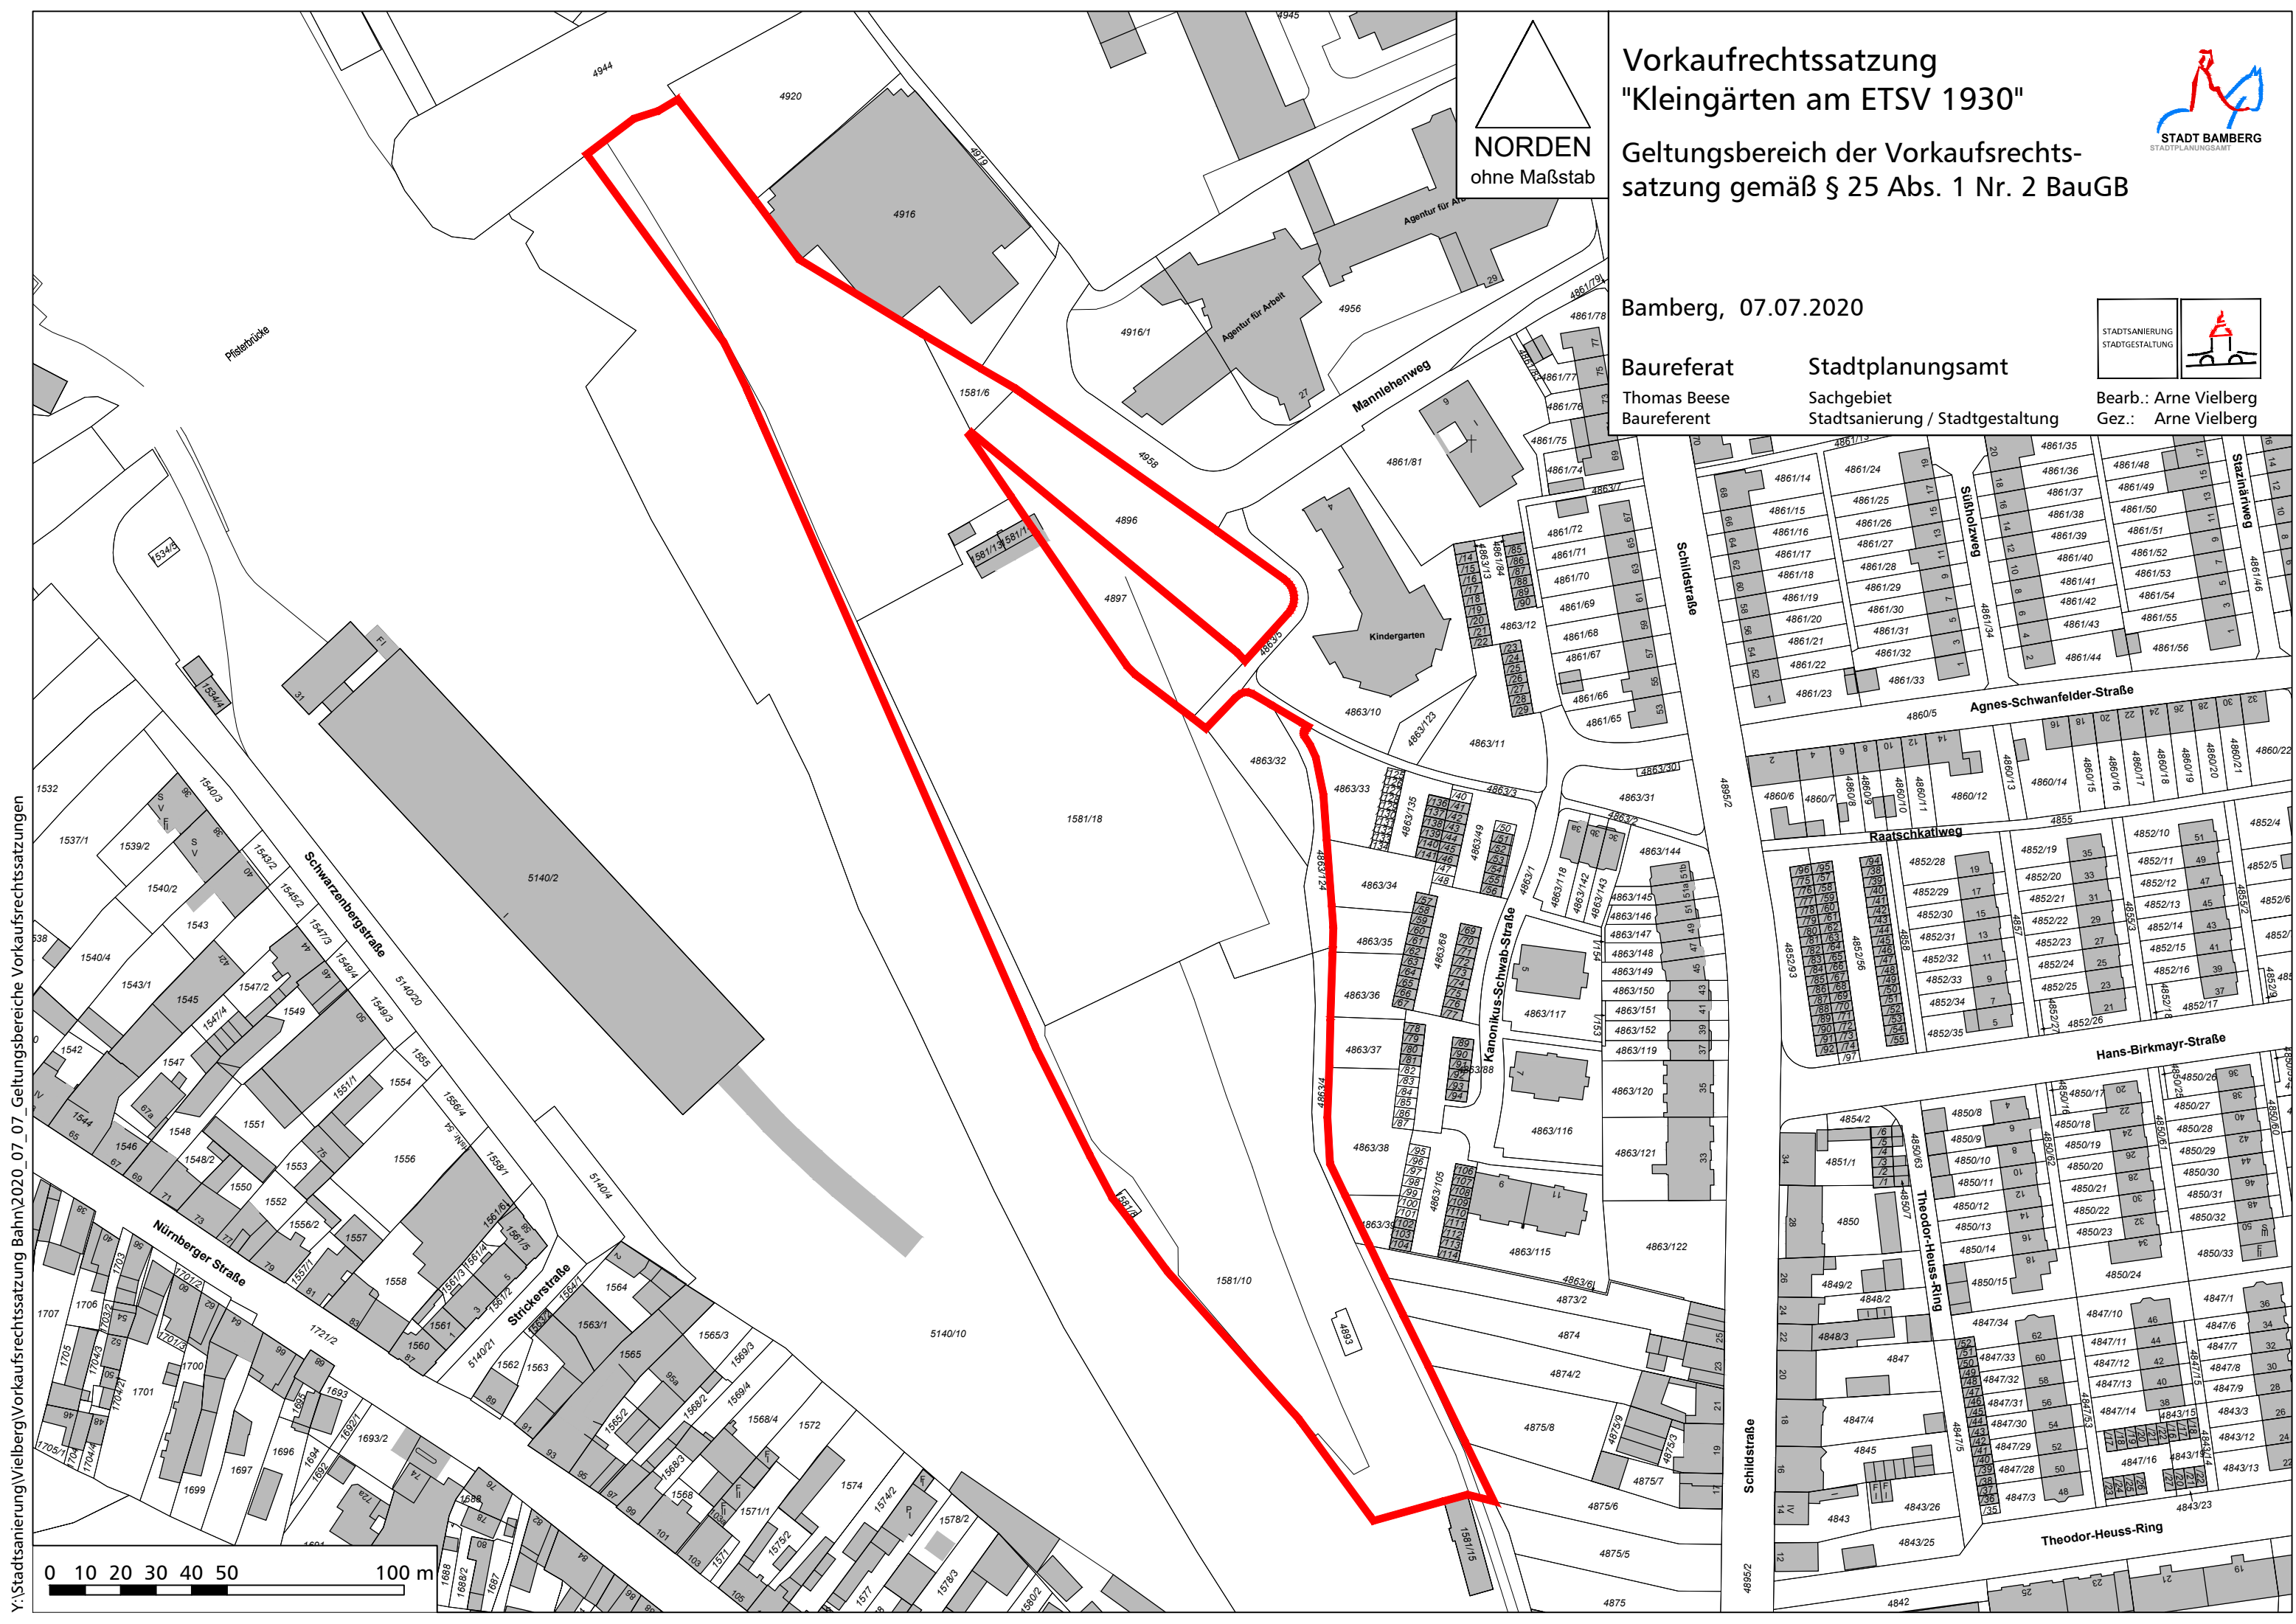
Vorkaufrechtssatzung
"Kleingärten am ETSV 1930"

Geltungsbereich der Vorkaufsrechtssatzung gemäß § 25 Abs. 1 Nr. 2 BauGB

STADT BAMBERG
STADTPLANUNGSAMT

NORDEN
ohne Maßstab

Bamberg, 07.07.2020

STADTSANIERUNG
STADTGESTALTUNG

Baureferat
Thomas Beese
Baureferent

Stadtplanungsamt
Sachgebiet
Stadtsanierung / Stadtgestaltung

Bearb.: Arne Vielberg
Gez.: Arne Vielberg

Pfisterbrücke
Mannlehenweg
Schwarzenbergstraße
Nürnberger Straße
Strickerstraße
Kanonikus-Schwab-Straße
Schildstraße
Süßholzweg
Starkmanweg
Agnes-Schwanfelder-Straße
Raatschkatlweg
Hans-Birkmayr-Straße
Theodor-Heuss-Ring
Agentur für Arbeit
Kindergarten

4944
4920
4916
4919
4916/1
4956
4945
1581/6
4958
4896
4897
1581/18
5140/2
5140/20
5140/4
5140/10
1581/10
4893
1581/15

0 10 20 30 40 50 100 m

Y:\Stadtsanierung\Vielberg\Vorkaufsrechtssatzung Bahn\2020_07_07_Geltungsbereiche Vorkaufsrechtssatzungen